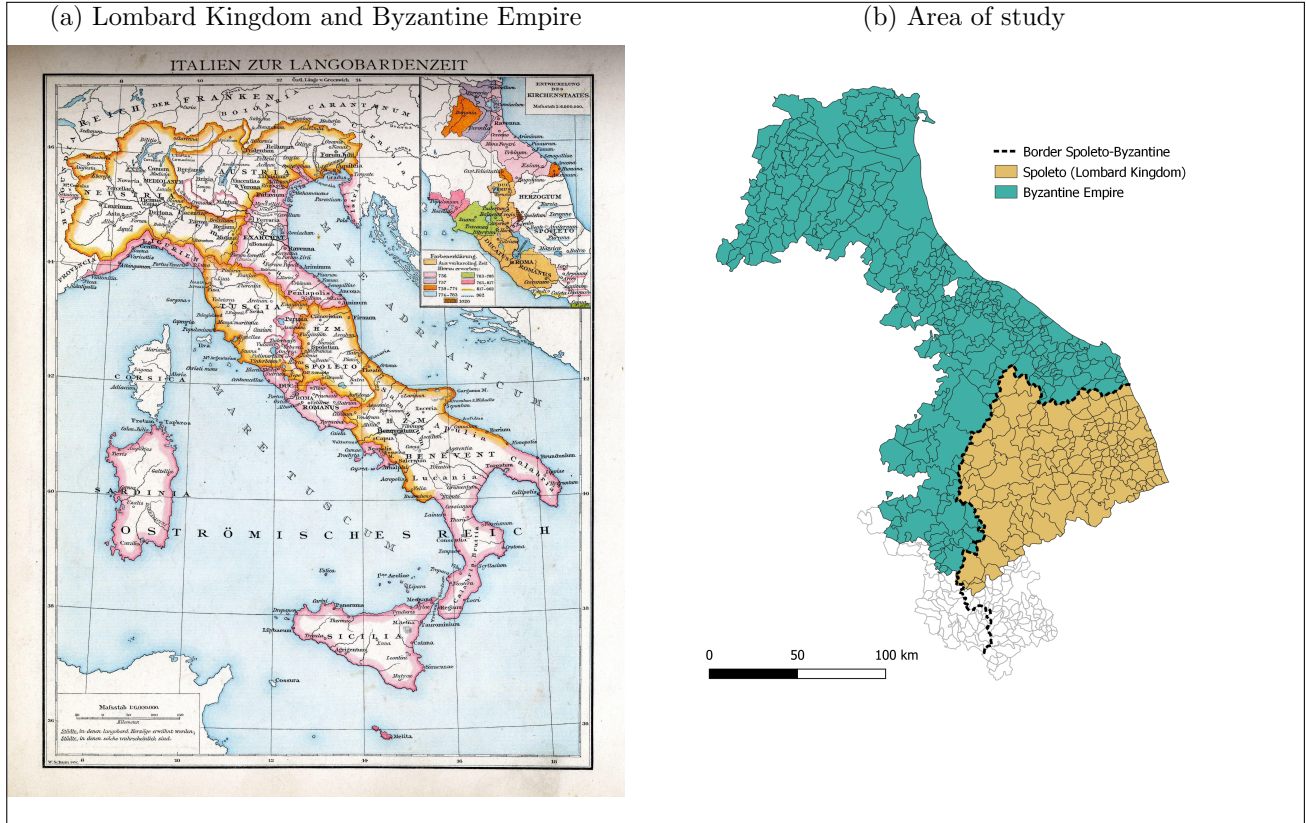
(a) Lombard Kingdom and Byzantine Empire

ITALIEN ZUR LANGOBARDENZEIT

ENTWICKELUNG DES KIRCHENSTAATES

REICH DER FRANKEN

CARANTANUM

AUSTRIA

NEUSTRIA

EXARCHAT

TUSCIA

HERZOGTUM SPOLETO

ROMA ROMANIA

MARE ADRIATICUM

CORSICA

SPOLETO

ROMANUS

BENEVENT

Lucania

SARDINIA

OSTRÖMISCHES REICH

MARE TUSCUM

SICILIA

Calabria

Apulia

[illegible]

(b) Area of study

Border Spoleto-Byzantine
Spoleto (Lombard Kingdom)
Byzantine Empire

0 50 100 km